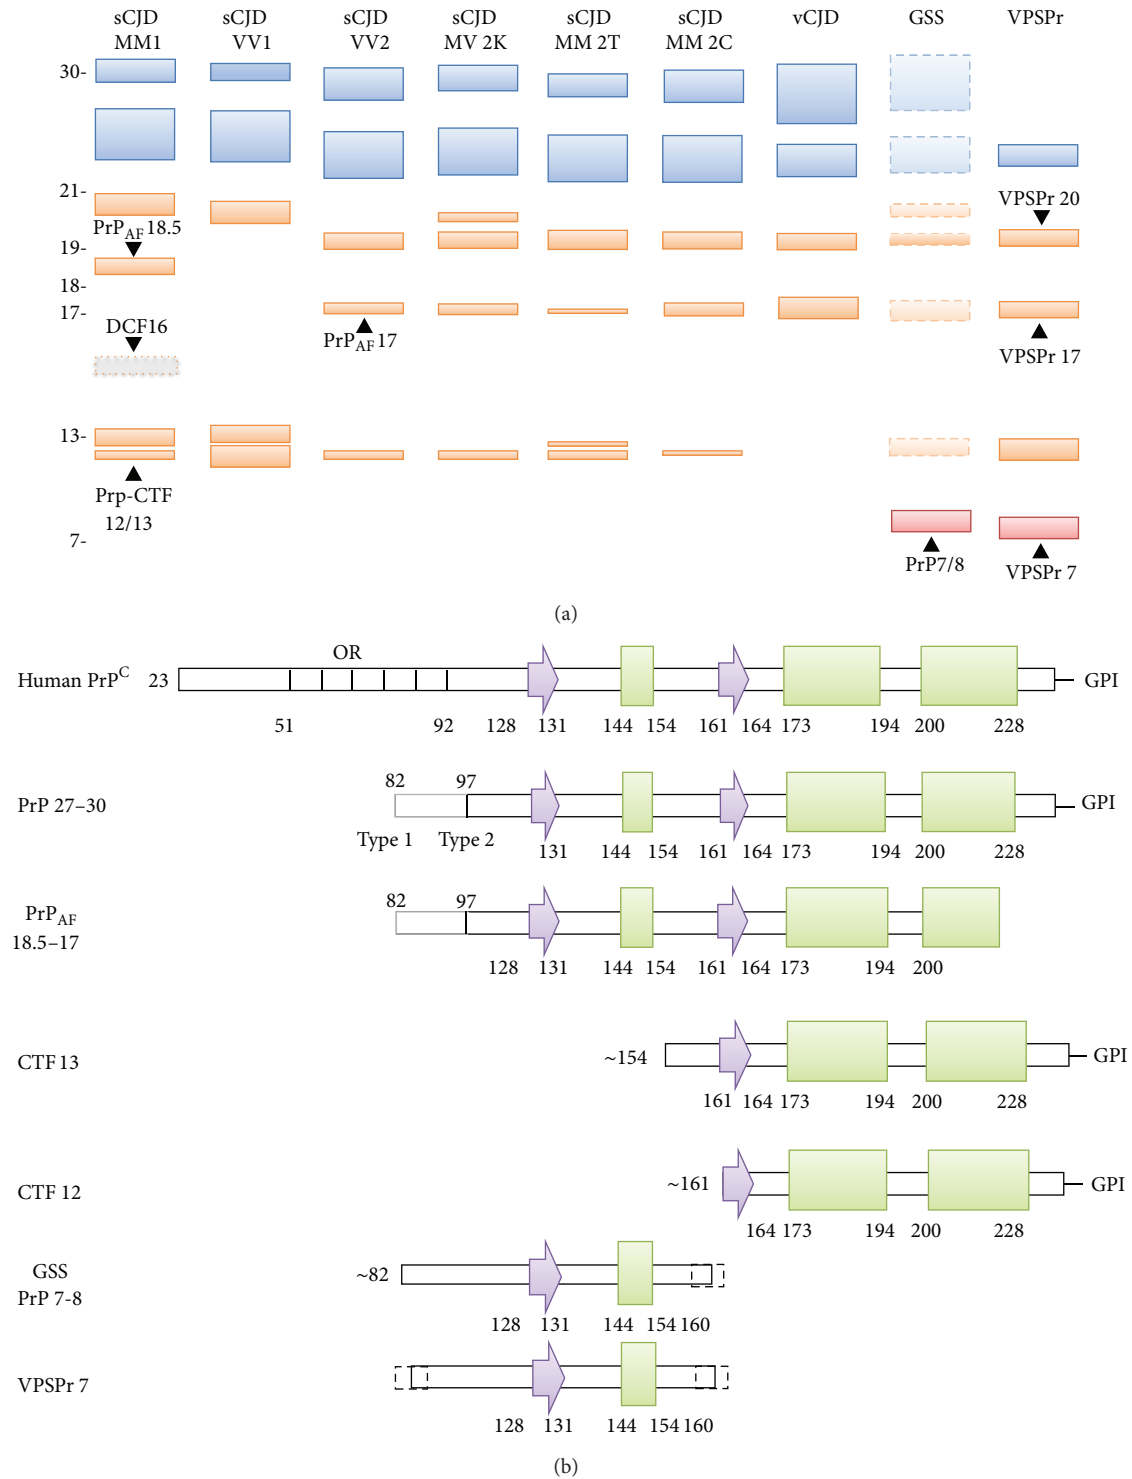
sCJD MM1 sCJD VV1 sCJD VV2 sCJD MV 2K sCJD MM 2T sCJD MM 2C vCJD GSS VPSPr

30-
21-
19-
18-
17-
13-
7-

$PrP_{AF}$ 18.5
DCF16
Prp-CTF 12/13
$PrP_{AF}$ 17
VPSPr 20
VPSPr 17
PrP7/8
VPSPr 7

(a)

Human $PrP^C$ 23 OR 51 92 128 131 144 154 161 164 173 194 200 228 GPI

PrP 27–30 82 97 Type 1 Type 2 131 144 154 161 164 173 194 200 228 GPI

$PrP_{AF}$ 18.5–17 82 97 128 131 144 154 161 164 173 194 200

CTF 13 ~154 161 164 173 194 200 228 GPI

CTF 12 ~161 164 173 194 200 228 GPI

GSS PrP 7-8 ~82 128 131 144 154 160

VPSPr 7 128 131 144 154 160

(b)